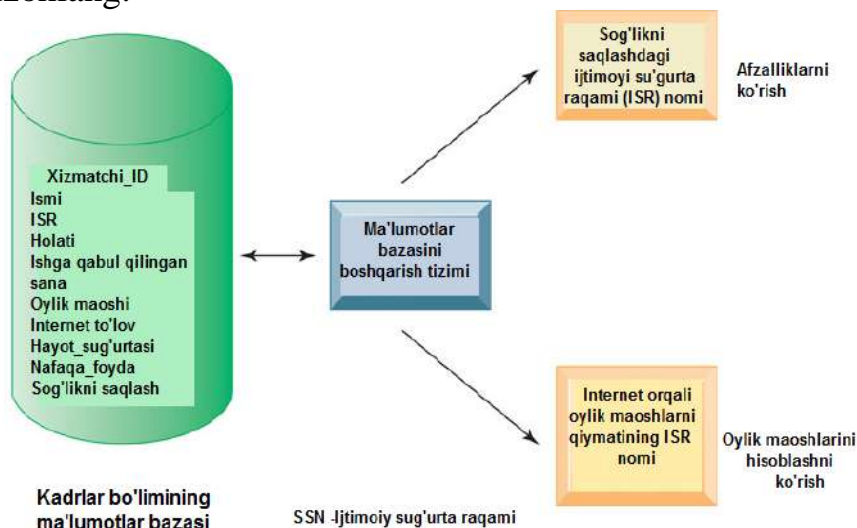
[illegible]

Xizmatchi_ID
Ismi
ISR
Holati
Ishga qabul qilingan sana
Oylik maoshi
Internet to'lov
Hayot_sug'urtasi
Nafaqa_foyda
Sog'likni saqlash

Ma'lumotlar bazasini boshqarish tizimi

Sog'likni saqlashdagi ijtimoyi su'gurta raqami (ISR) nomi

Afzalliklarni ko'rish

Internet orqali oylik maoshlarni qiymatining ISR nomi

Oylik maoshlarini hisoblashni ko'rish

Kadrlar bo'limining ma'lumotlar bazasi

SSN -Ijtimoiy sug'urta raqami